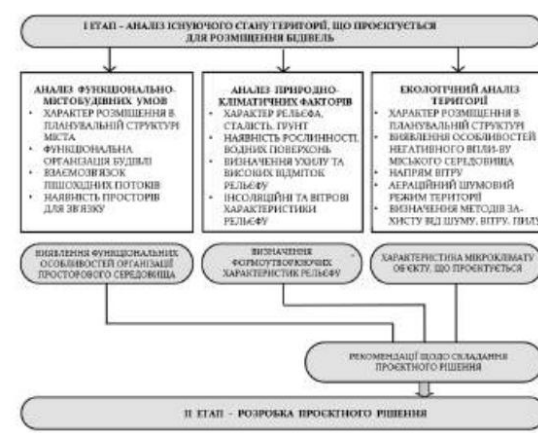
I ЕТАП – АНАЛІЗ ІСНУЮЧОГО СТАНУ ТЕРИТОРІЇ, ЩО ПРОЕКТУЄТЬСЯ ДЛЯ РОЗМІЩЕННЯ БУДІВЕЛЬ

АНАЛІЗ ФУНКЦІОНАЛЬНО-МІСТОБУДІВНИХ УМОВ
- ХАРАКТЕР РОЗМІЩЕННЯ В ПЛАНУВАЛЬНІЙ СТРУКТУРІ МІСТА
- ФУНКЦІОНАЛЬНА ОРГАНІЗАЦІЯ БУДІВЛІ
- ВЗАЄМОЗВ'ЯЗОК ПІШОХІДНИХ ПОТОКІВ
- НАЯВНІСТЬ ПРОСТОРІВ ДЛЯ ЗВ'ЯЗКУ

АНАЛІЗ ПРИРОДНО-КЛІМАТИЧНИХ ФАКТОРІВ
- ХАРАКТЕР РЕЛЬЄФА, СТАЛІСТЬ, ГРУНТ
- НАЯВНІСТЬ РОСЛИННОСТІ, ВОДНИХ ПОВЕРХОНЬ
- ВИЗНАЧЕННЯ УХИЛУ ТА ВИСОКИХ ВІДМІТОК РЕЛЬЄФУ
- ІНСОЛЯЦІЙНІ ТА ВІТРОВІ ХАРАКТЕРИСТИКИ РЕЛЬЄФУ

ЕКОЛОГІЧНИЙ АНАЛІЗ ТЕРИТОРІЇ
- ХАРАКТЕР РОЗМІЩЕННЯ В ПЛАНУВАЛЬНІЙ СТРУКТУРІ
- ВИЯВЛЕННЯ ОСОБЛИВОСТЕЙ НЕГАТИВНОГО ВПЛИ-ВУ МІСЬКОГО СЕРЕДОВИЩА
- НАПРЯМ ВІТРУ
- АЕРАЦІЙНИЙ ШУМОВИЙ РЕЖИМ ТЕРИТОРІЇ
- ВИЗНАЧЕННЯ МЕТОДІВ ЗА-ХИСТУ ВІД ШУМУ, ВІТРУ, ПИЛУ

ВИЯВЛЕННЯ ФУНКЦІОНАЛЬНИХ ОСОБЛИВОСТЕЙ ОРГАНІЗАЦІЇ ПРОСТОРОВОГО СЕРЕДОВИЩА

ВИЗНАЧЕННЯ ФОРМОУТВОРЮЮЧИХ ХАРАКТЕРИСТИК РЕЛЬЄФУ

ХАРАКТЕРИСТИКА МІКРОКЛІМАТУ ОБ'ЄКТУ, ЩО ПРОЕКТУЄТЬСЯ

РЕКОМЕНДАЦІЇ ЩОДО СКЛАДАННЯ ПРОЕКТНОГО РІШЕННЯ

II ЕТАП – РОЗРОБКА ПРОЕКТНОГО РІШЕННЯ